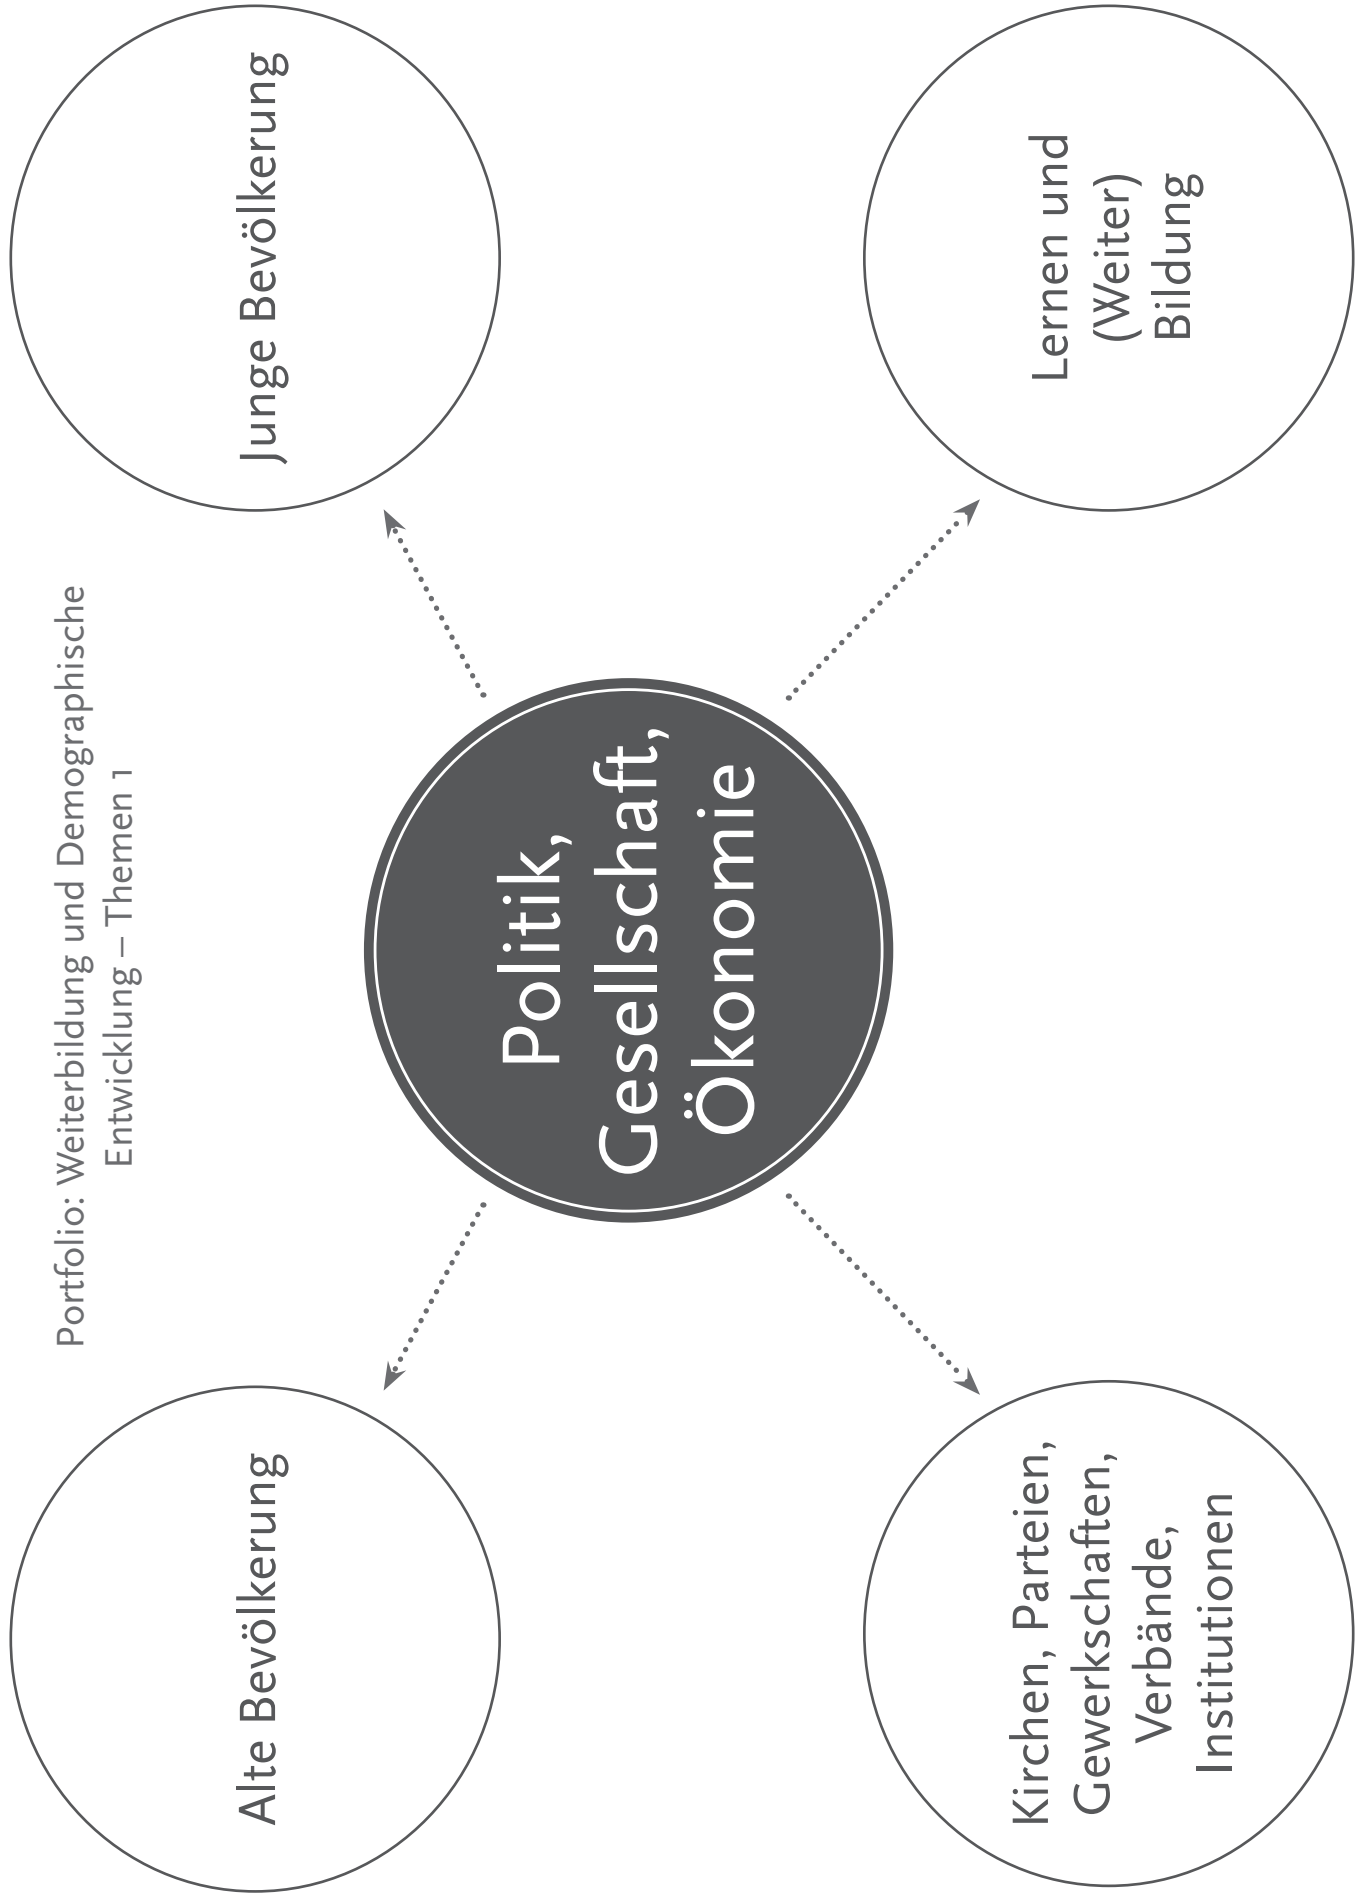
Portfolio: Weiterbildung und Demographische Entwicklung – Themen 1

Politik, Gesellschaft, Ökonomie

Junge Bevölkerung

Lernen und (Weiter) Bildung

Alte Bevölkerung

Kirchen, Parteien, Gewerkschaften, Verbände, Institutionen